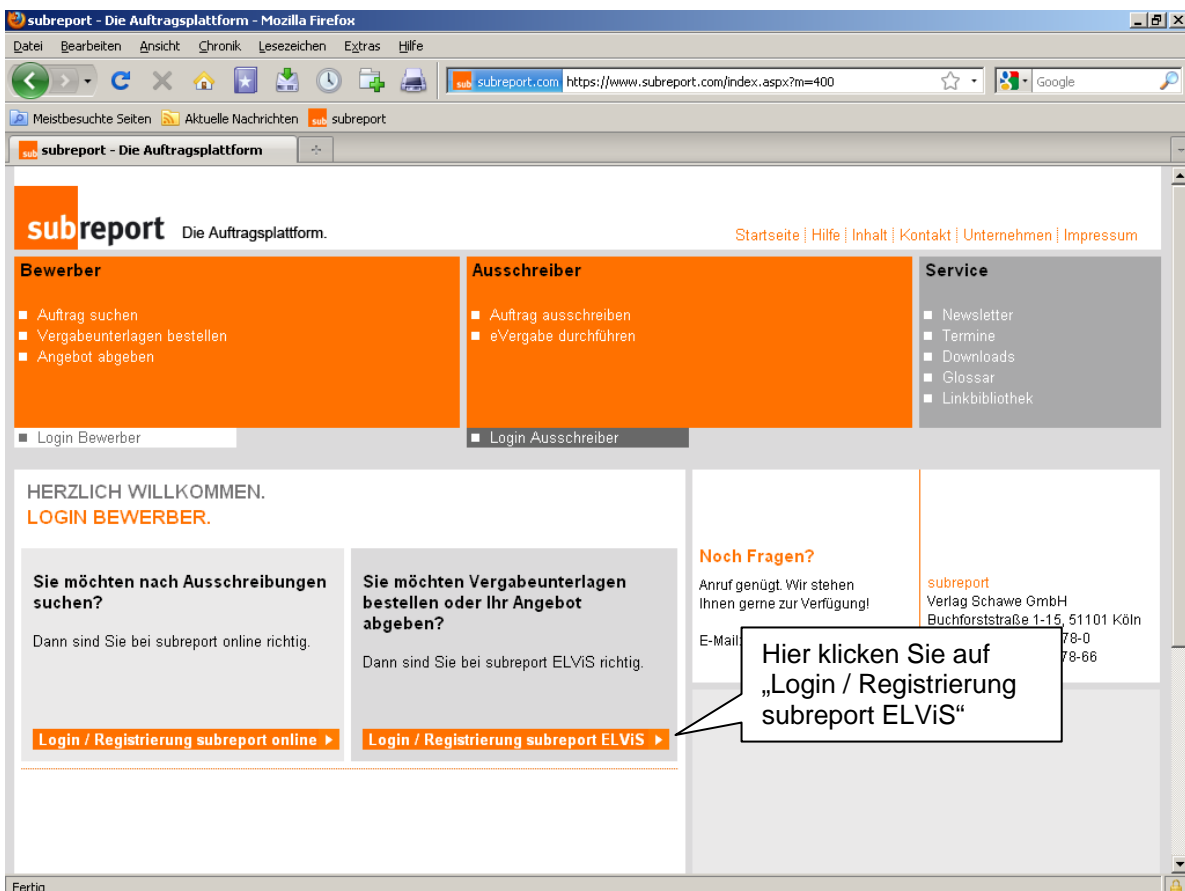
subreport - Die Auftragsplattform - Mozilla Firefox

Datei Bearbeiten Ansicht Chronik Lesezeichen Extras Hilfe

sub subreport.com https://www.subreport.com/index.aspx?m=400

Google

Meistbesuchte Seiten Aktuelle Nachrichten subreport

subreport - Die Auftragsplattform

subreport Die Auftragsplattform.

Startseite | Hilfe | Inhalt | Kontakt | Unternehmen | Impressum

Bewerber

Auftrag suchen
Vergabeunterlagen bestellen
Angebot abgeben

Login Bewerber

Ausschreiber

Auftrag ausschreiben
eVergabe durchführen

Login Ausschreiber

Service

Newsletter
Termine
Downloads
Glossar
Linkbibliothek

HERZLICH WILLKOMMEN.
LOGIN BEWERBER.

Sie möchten nach Ausschreibungen suchen?

Dann sind Sie bei subreport online richtig.

Login / Registrierung subreport online

Sie möchten Vergabeunterlagen bestellen oder Ihr Angebot abgeben?

Dann sind Sie bei subreport ELViS richtig.

Login / Registrierung subreport ELViS

Noch Fragen?

Anruf genügt. Wir stehen Ihnen gerne zur Verfügung!

E-Mail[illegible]

subreport
Verlag Schawe GmbH
Buchforststraße 1-15, 51101 Köln
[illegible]78-0
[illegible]78-66

Hier klicken Sie auf „Login / Registrierung subreport ELViS“

Fertig